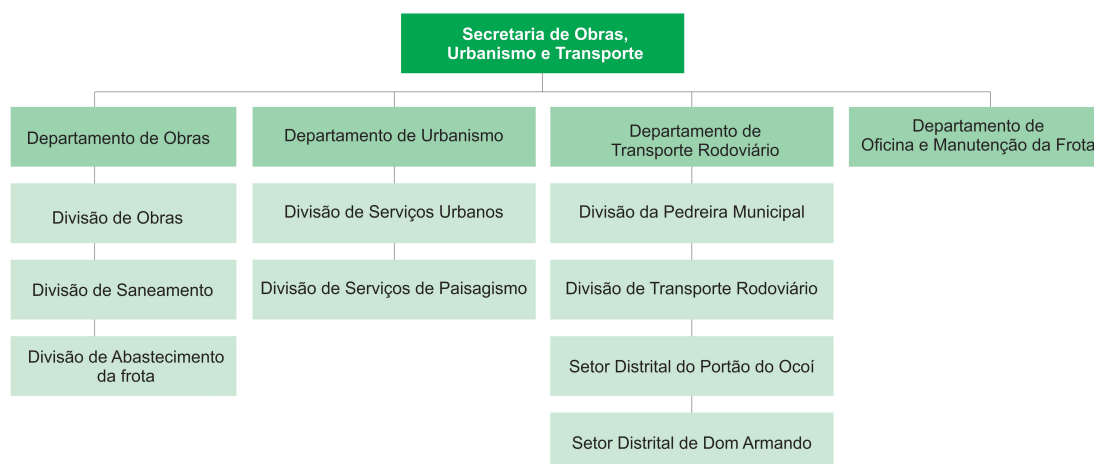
Secretaria de Obras, Urbanismo e Transporte

Departamento de Obras

Divisão de Obras

Divisão de Saneamento

Divisão de Abastecimento da frota

Departamento de Urbanismo

Divisão de Serviços Urbanos

Divisão de Serviços de Paisagismo

Departamento de Transporte Rodoviário

Divisão da Pedreira Municipal

Divisão de Transporte Rodoviário

Setor Distrital do Portão do Ocoí

Setor Distrital de Dom Armando

Departamento de Oficina e Manutenção da Frota